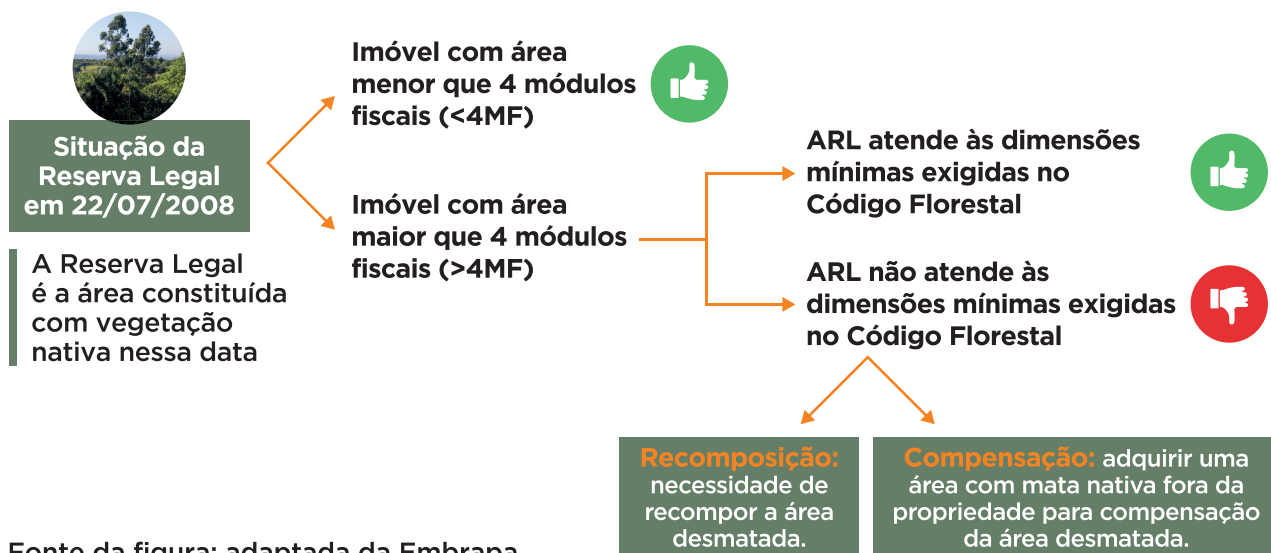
Situação da Reserva Legal em 22/07/2008

A Reserva Legal é a área constituída com vegetação nativa nessa data

Imóvel com área menor que 4 módulos fiscais (<4MF)

Imóvel com área maior que 4 módulos fiscais (>4MF)

ARL atende às dimensões mínimas exigidas no Código Florestal

ARL não atende às dimensões mínimas exigidas no Código Florestal

Recomposição: necessidade de recompor a área desmatada.

Compensação: adquirir uma área com mata nativa fora da propriedade para compensação da área desmatada.

Fonte da figura: adaptada da Embrapa